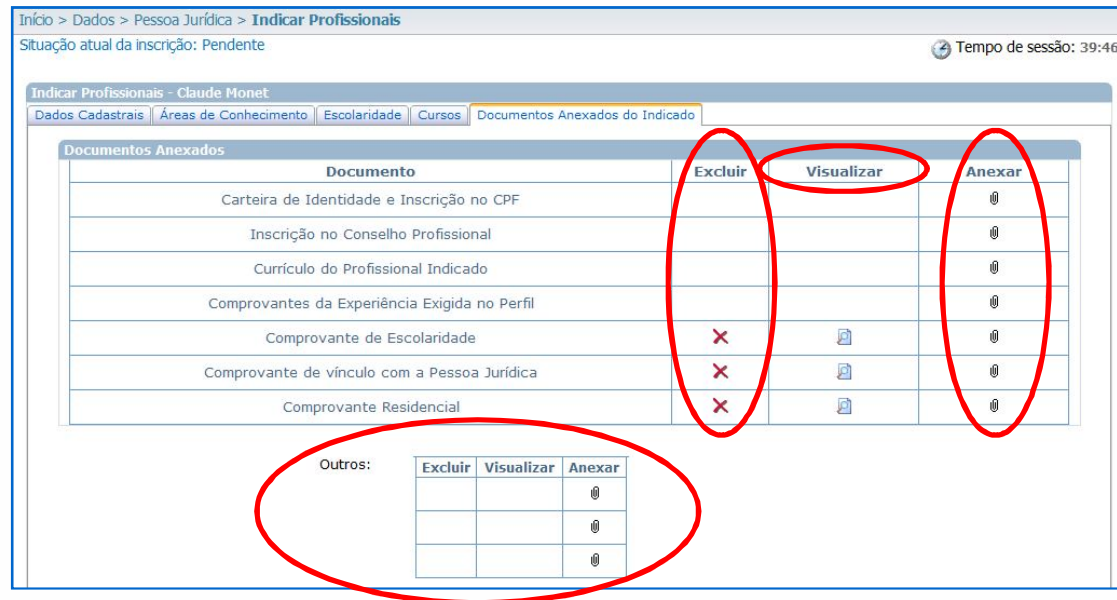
Início > Dados > Pessoa Jurídica > **Indicar Profissionais**

Situação atual da inscrição: Pendente

Tempo de sessão: 39:46

Indicar Profissionais - Claude Monet

Dados Cadastrais | Áreas de Conhecimento | Escolaridade | Cursos | Documentos Anexados do Indicado

Documentos Anexados

| Documento | Excluir | Visualizar | Anexar |
|---|---|---|---|
| Carteira de Identidade e Inscrição no CPF | | | |
| Inscrição no Conselho Profissional | | | |
| Currículo do Profissional Indicado | | | |
| Comprovantes da Experiência Exigida no Perfil | | | |
| Comprovante de Escolaridade | | | |
| Comprovante de vínculo com a Pessoa Jurídica | | | |
| Comprovante Residencial | | | |

Outros:

| Excluir | Visualizar | Anexar |
|---|---|---|
| | | |
| | | |
| | | |